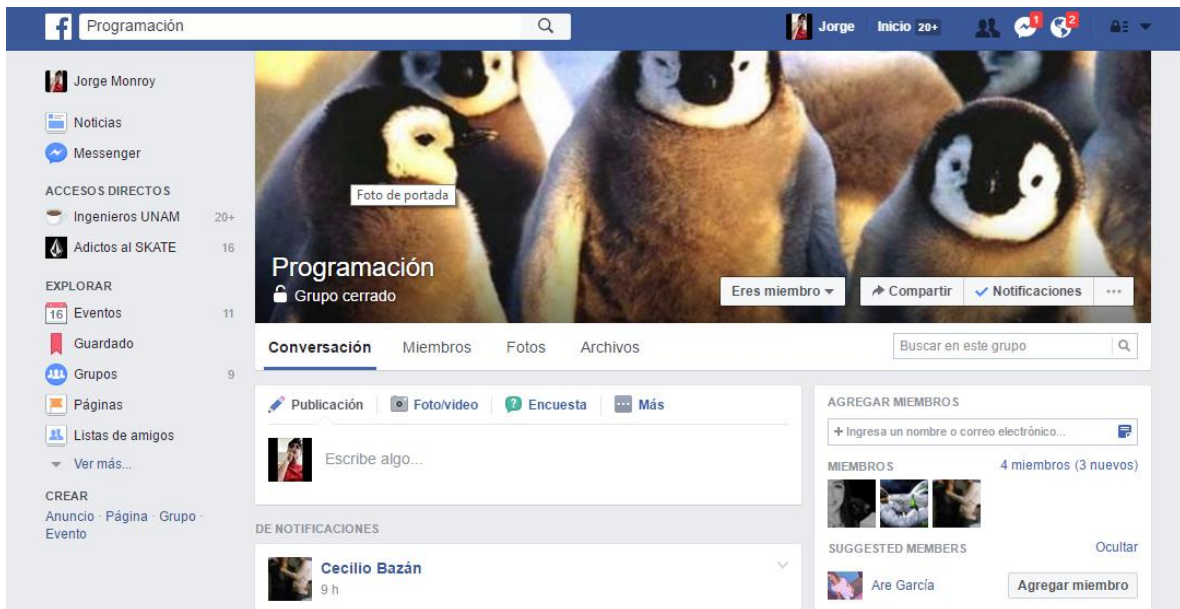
Programación

Jorge Inicio 20+ 1 2

Jorge Monroy
Noticias
Messenger

ACCESOS DIRECTOS
Ingenieros UNAM 20+
Adictos al SKATE 16

EXPLORAR
16 Eventos 11
Guardado
Grupos 9
Páginas
Listas de amigos
Ver más...

CREAR
Anuncio · Página · Grupo · Evento

Foto de portada

Programación
Grupo cerrado

Eres miembro
Compartir
Notificaciones
...

Conversación
Miembros
Fotos
Archivos
Buscar en este grupo

Publicación
Foto/video
Encuesta
Más

Escribe algo...

DE NOTIFICACIONES

Cecilio Bazán
9 h

AGREGAR MIEMBROS
+ Ingresa un nombre o correo electrónico...

MIEMBROS
4 miembros (3 nuevos)

SUGGESTED MEMBERS
Ocultar

Are García
Agregar miembro